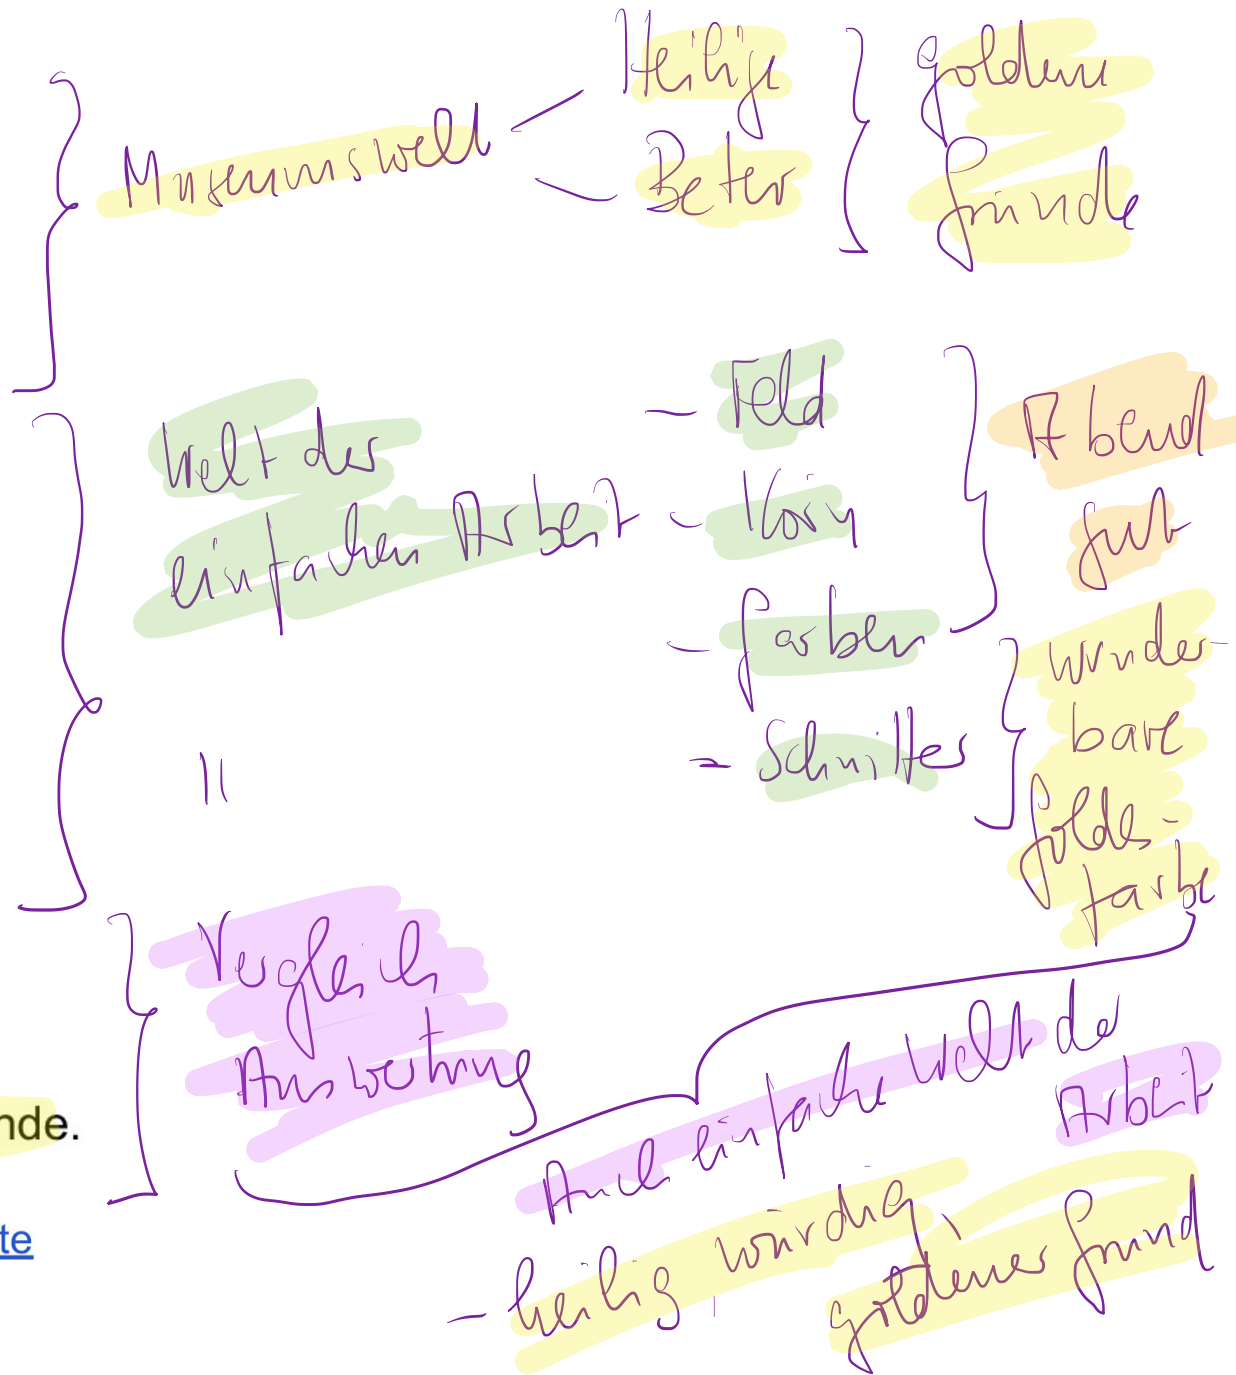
Museumswelt
Heilige
Beter
goldener
Gründe

Welt der einfachen Arbeit
Feld
Korn
Farben
Schnitter
Abend
gut
wunderbare
goldefarbe

||

Vergleich
Auswertung

Auch einfache Welt der Arbeit
– heilig würdig
goldener Grund

nde.

te